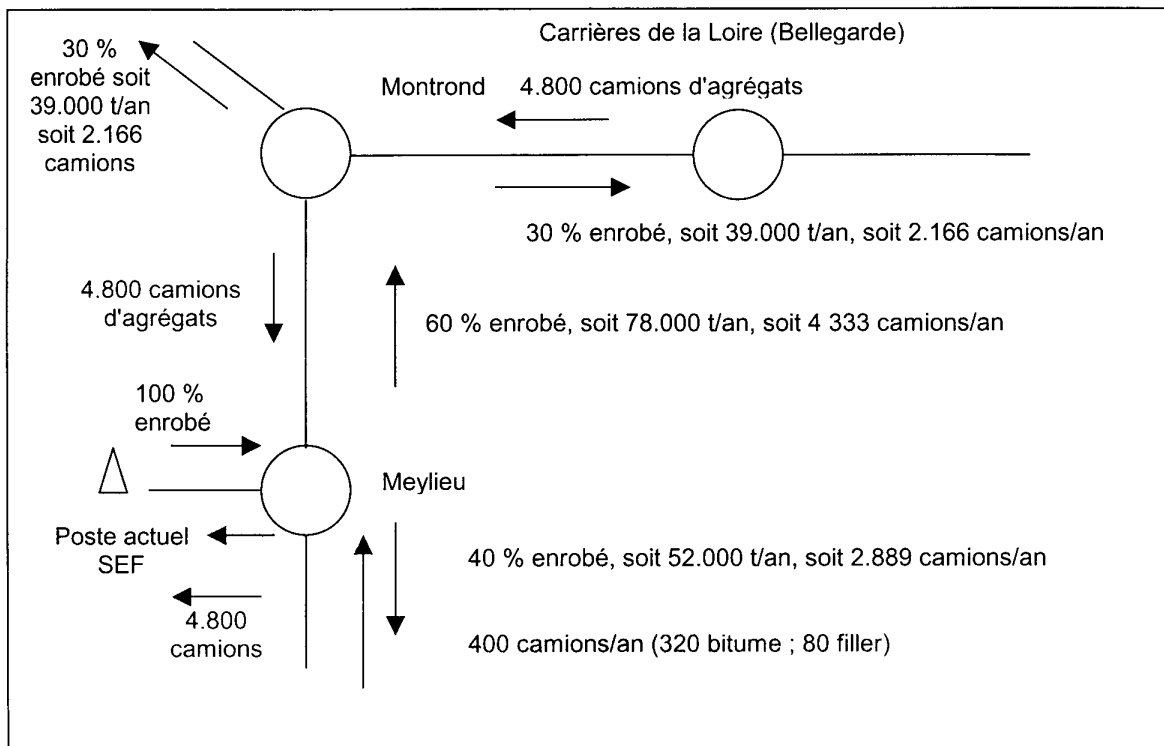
30 % enrobé soit 39.000 t/an soit 2.166 camions

Carrières de la Loire (Bellegarde)

Montrond

4.800 camions d'agrégats

30 % enrobé, soit 39.000 t/an, soit 2.166 camions/an

4.800 camions d'agrégats

60 % enrobé, soit 78.000 t/an, soit 4 333 camions/an

100 % enrobé

Meylieu

Poste actuel SEF

40 % enrobé, soit 52.000 t/an, soit 2.889 camions/an

4.800 camions

400 camions/an (320 bitume ; 80 filler)